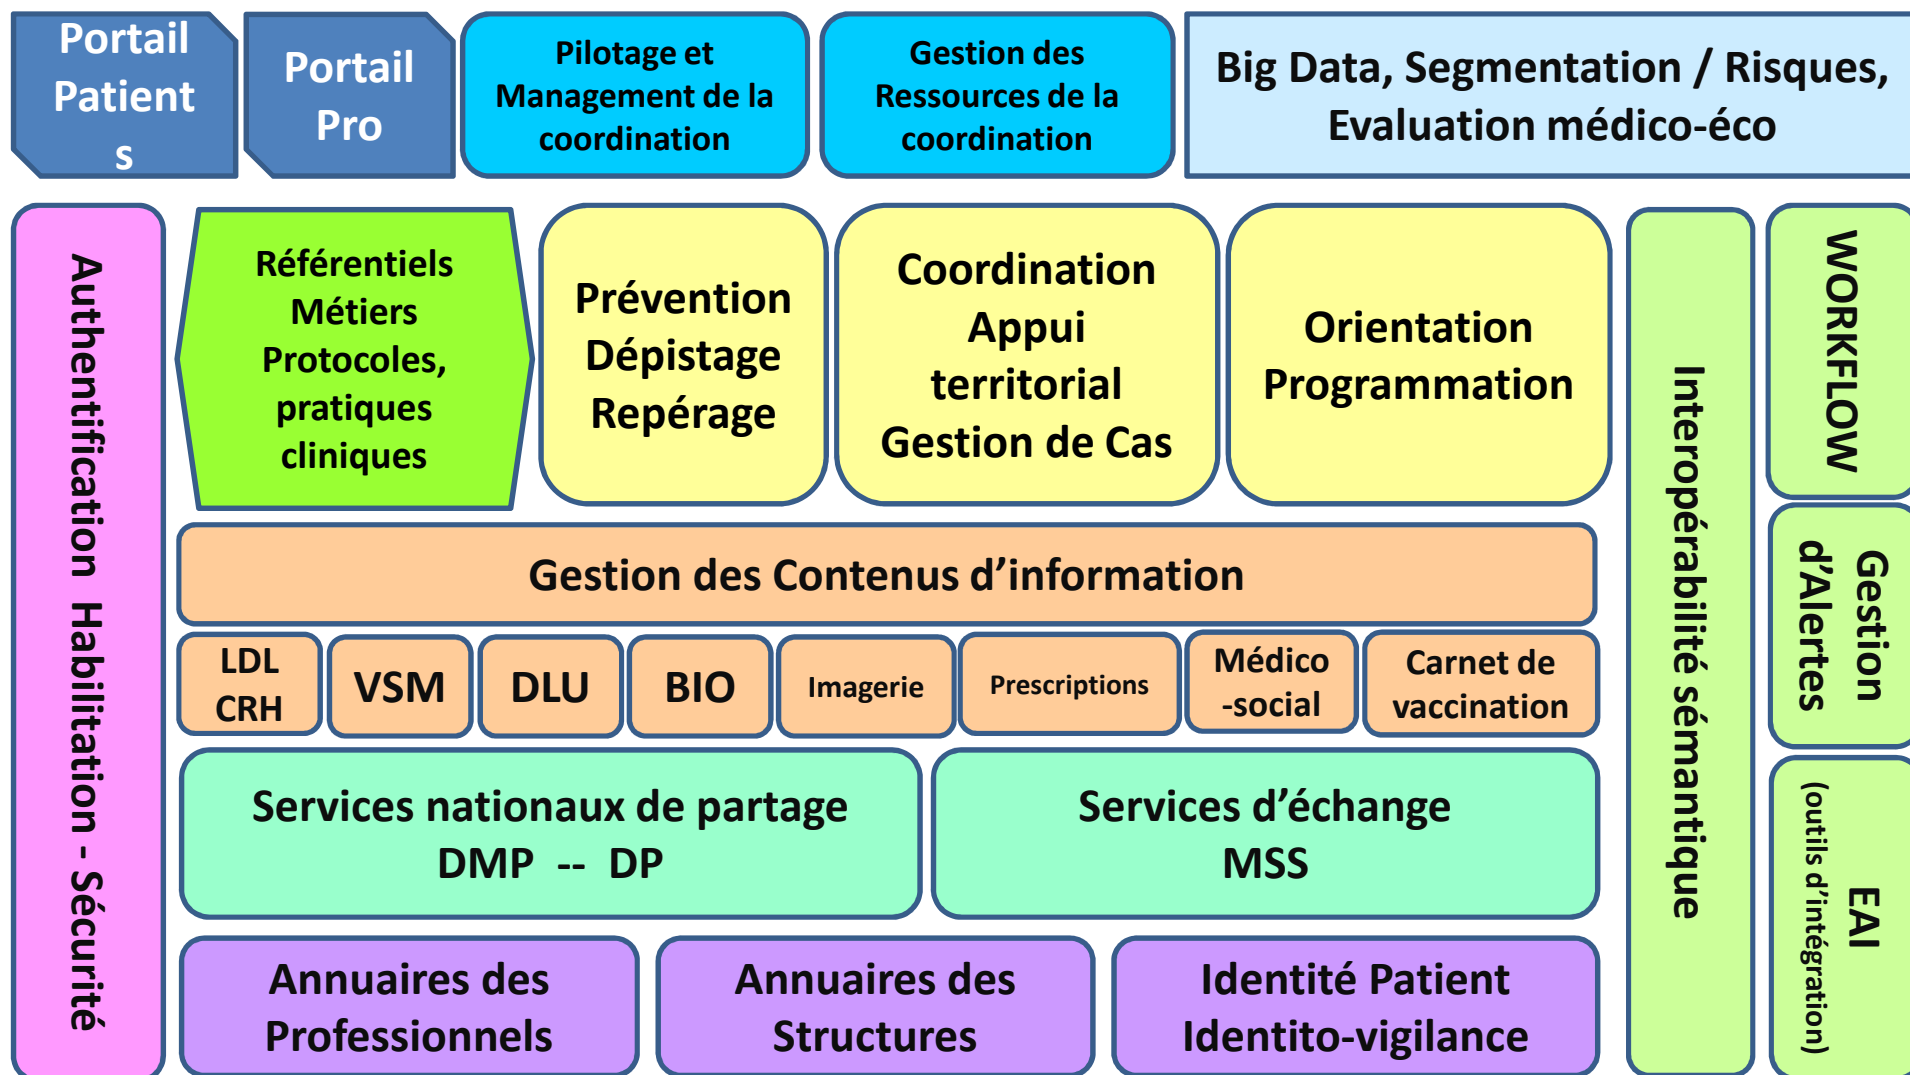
Portail Patients

Portail Pro

Pilotage et Management de la coordination

Gestion des Ressources de la coordination

Big Data, Segmentation / Risques, Evaluation médico-éco

Authentification Habilitation - Sécurité

Référentiels Métiers Protocoles, pratiques cliniques

Prévention Dépistage Repérage

Coordination Appui territorial Gestion de Cas

Orientation Programmation

Interopérabilité sémantique

WORKFLOW

Gestion d'Alertes

EAI (outils d'intégration)

Gestion des Contenus d'information

| LDL CRH | VSM | DLU | BIO | Imagerie | Prescriptions | Médico -social | Carnet de vaccination |
|---|---|---|---|---|---|---|---|

Services nationaux de partage DMP -- DP

Services d'échange MSS

Annuaires des Professionnels

Annuaires des Structures

Identité Patient Identito-vigilance